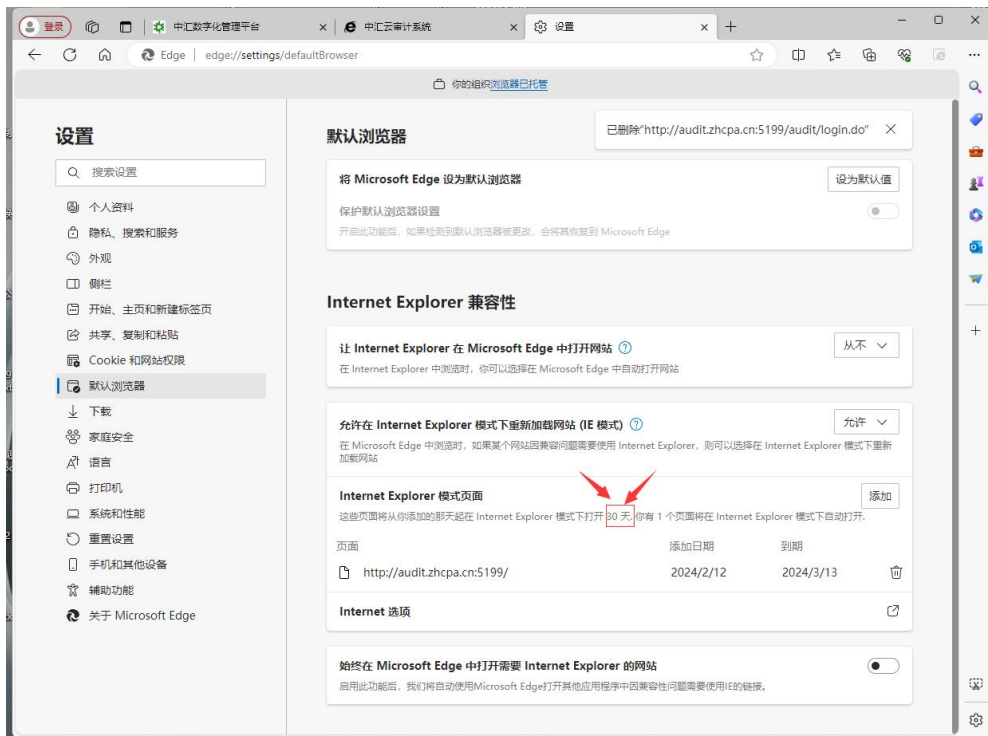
登录 | 中汇数字化管理平台 × | 中汇云审计系统 × | 设置 × +

Edge | edge://settings/defaultBrowser

你的组织浏览器已托管

设置

搜索设置

个人资料
隐私、搜索和服务
外观
侧栏
开始、主页和新建标签页
共享、复制和粘贴
Cookie 和网站权限
默认浏览器
下载
家庭安全
语言
打印机
系统和性能
重置设置
手机和其他设备
辅助功能
关于 Microsoft Edge

默认浏览器

已删除"http://audit.zhcpa.cn:5199/audit/login.do" ×

将 Microsoft Edge 设为默认浏览器
设为默认值

保护默认浏览器设置
开启此功能后，如果检测到默认浏览器被更改，会将其恢复到 Microsoft Edge

Internet Explorer 兼容性

让 Internet Explorer 在 Microsoft Edge 中打开网站
在 Internet Explorer 中浏览时，你可以选择在 Microsoft Edge 中自动打开网站
从不

允许在 Internet Explorer 模式下重新加载网站 (IE 模式)
在 Microsoft Edge 中浏览时，如果某个网站因兼容问题需要使用 Internet Explorer，则可以选择在 Internet Explorer 模式下重新加载网站
允许

Internet Explorer 模式页面
这些页面将从你添加的那天起在 Internet Explorer 模式下打开 30 天。你有 1 个页面将在 Internet Explorer 模式下自动打开。
添加

| 页面 | 添加日期 | 到期 |
|---|---|---|
| http://audit.zhcpa.cn:5199/ | 2024/2/12 | 2024/3/13 |

Internet 选项

始终在 Microsoft Edge 中打开需要 Internet Explorer 的网站
启用此功能后，我们将自动使用Microsoft Edge打开其他应用程序中因兼容性问题需要使用IE的链接。